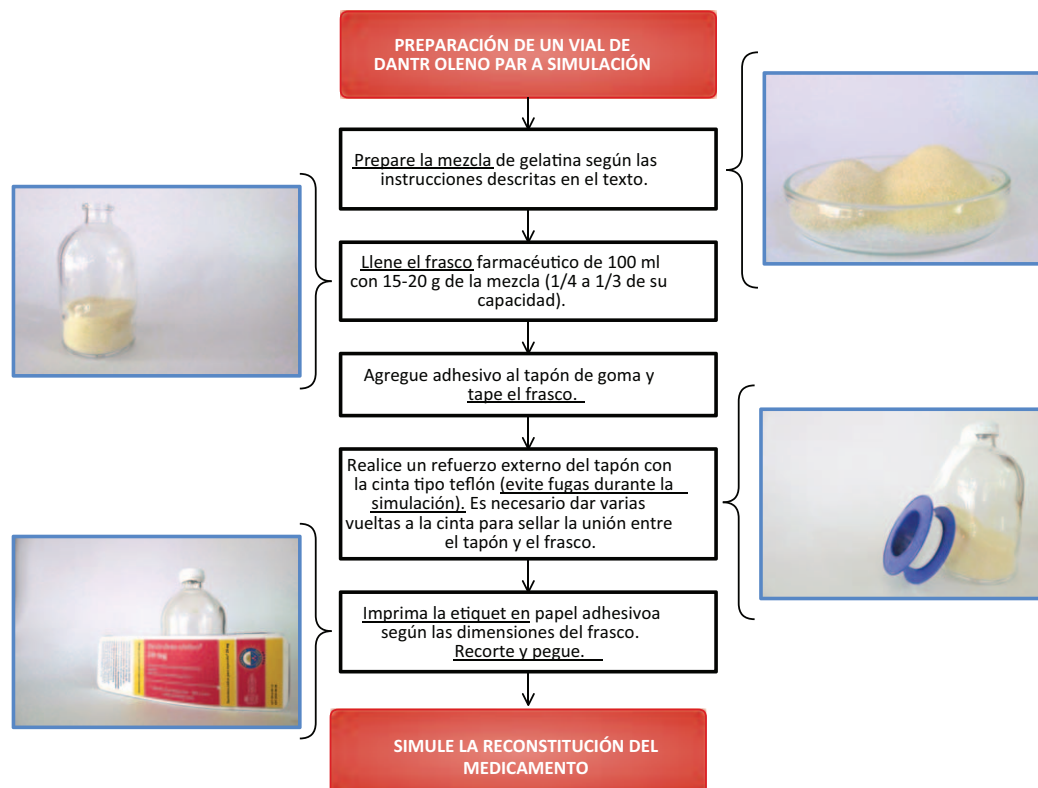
PREPARACIÓN DE UN VIAL DE DANTR OLENO PAR A SIMULACIÓN

Prepare la mezcla de gelatina según las instrucciones descritas en el texto.

Llene el frasco farmacéutico de 100 ml con 15-20 g de la mezcla (1/4 a 1/3 de su capacidad).

Agregue adhesivo al tapón de goma y tape el frasco.

Realice un refuerzo externo del tapón con la cinta tipo teflón (evite fugas durante la simulación). Es necesario dar varias vueltas a la cinta para sellar la unión entre el tapón y el frasco.

Imprima la etiquet en papel adhesivoa según las dimensiones del frasco. Recorte y pegue.

SIMULE LA RECONSTITUCIÓN DEL MEDICAMENTO